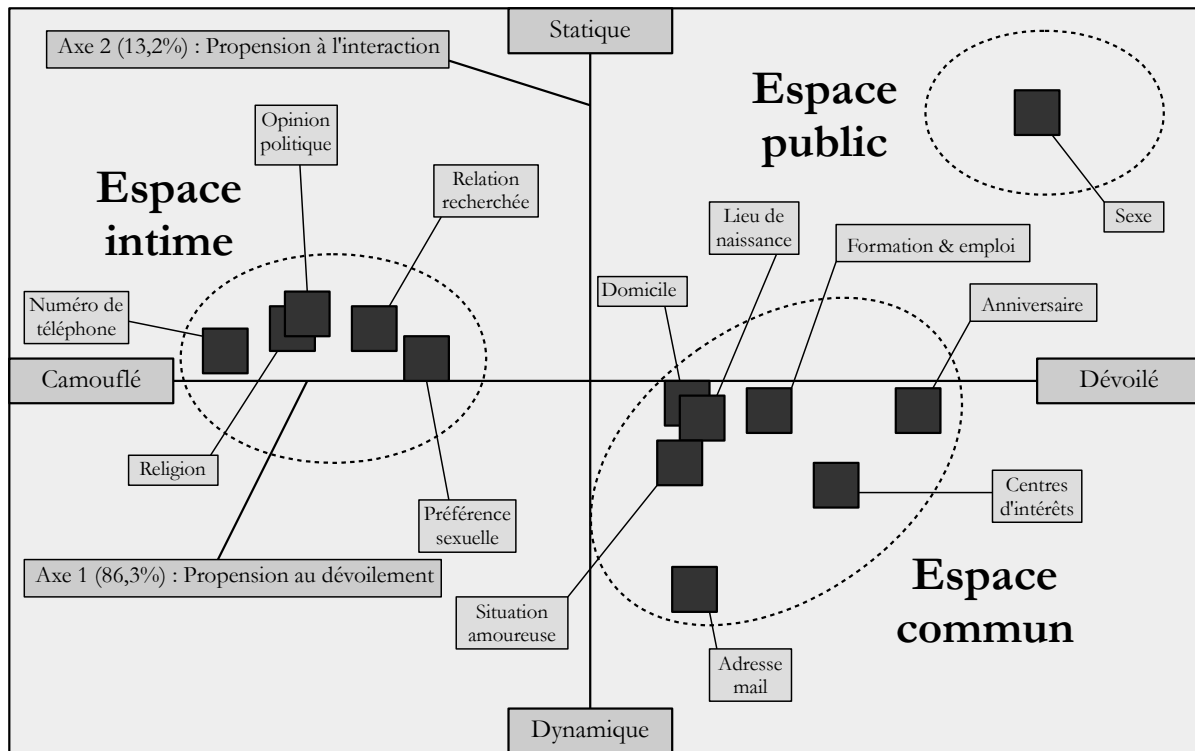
Statique

Axe 2 (13,2%) : Propension à l'interaction

Espace public

Opinion politique

Relation recherchée

Espace intime

Sexe

Lieu de naissance

Formation & emploi

Numéro de téléphone

Domicile

Anniversaire

Camouflé

Dévoilé

Religion

Centres d'intérêts

Préférence sexuelle

Axe 1 (86,3%) : Propension au dévoilement

Espace commun

Situation amoureuse

Adresse mail

Dynamique